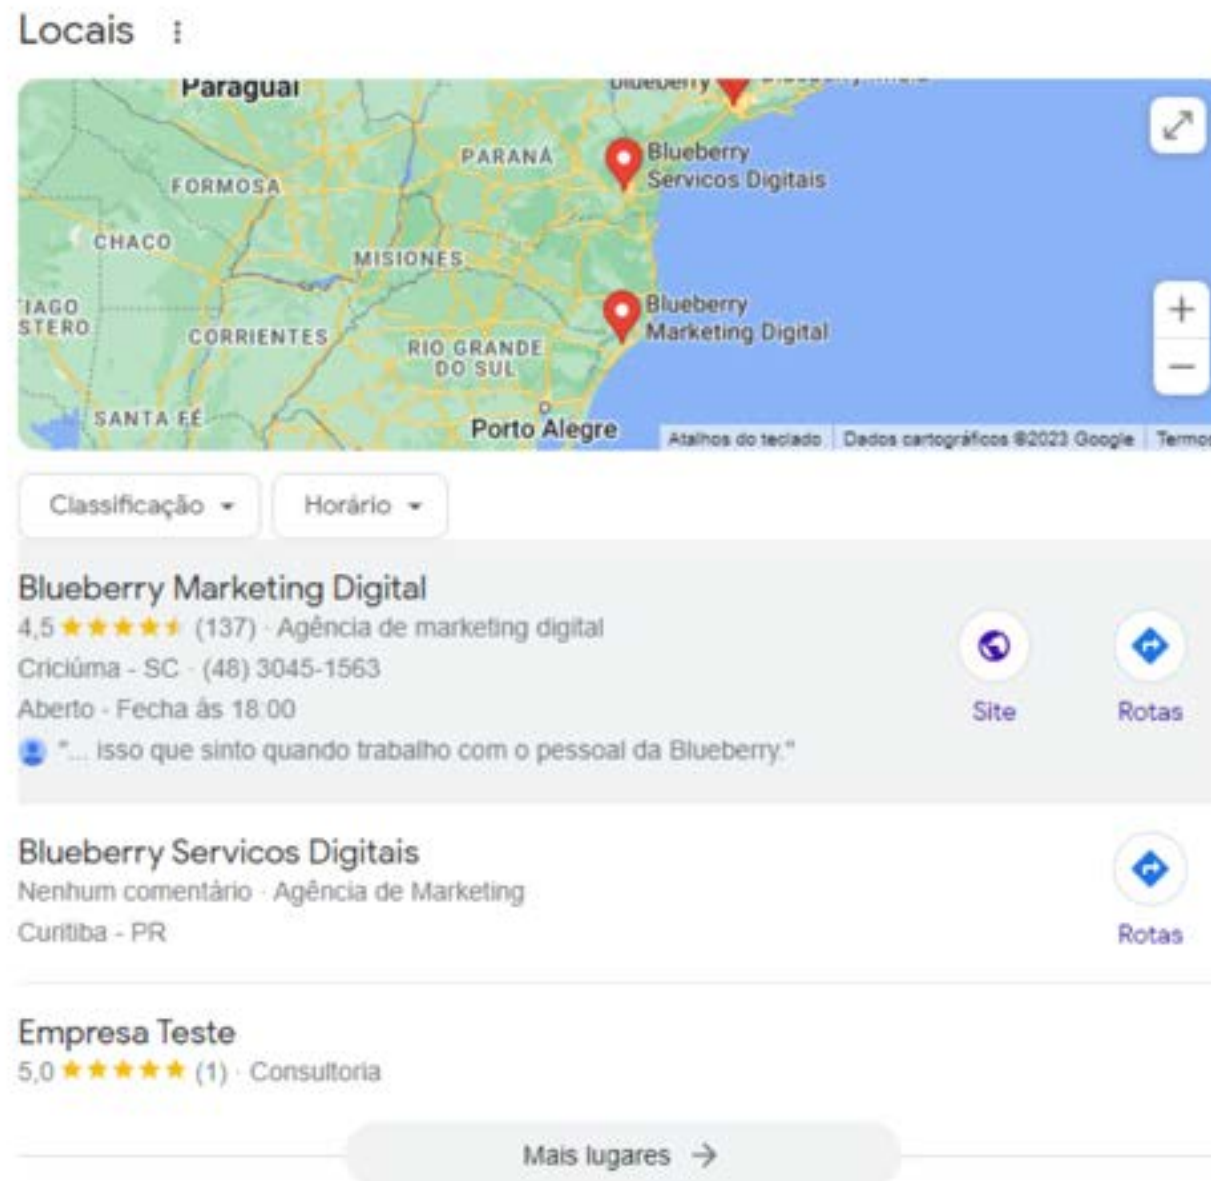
Locais

Paraguai
Blueberry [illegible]
PARANÁ
Blueberry Servicos Digitais
FORMOSA
CHACO
MISIONES
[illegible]IAGO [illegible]STERO
Blueberry Marketing Digital
CORRIENTES
RIO GRANDE DO SUL
SANTA FÉ
Porto Alegre
Atalhos do teclado
Dados cartográficos ©2023 Google
Termo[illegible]

Classificação
Horário

Blueberry Marketing Digital
4,5 ★★★★★ (137) · Agência de marketing digital
Criciúma - SC · (48) 3045-1563
Aberto · Fecha às 18:00
"... isso que sinto quando trabalho com o pessoal da Blueberry."
Site
Rotas

Blueberry Servicos Digitais
Nenhum comentário · Agência de Marketing
Curitiba - PR
Rotas

Empresa Teste
5,0 ★★★★★ (1) · Consultoria

Mais lugares →